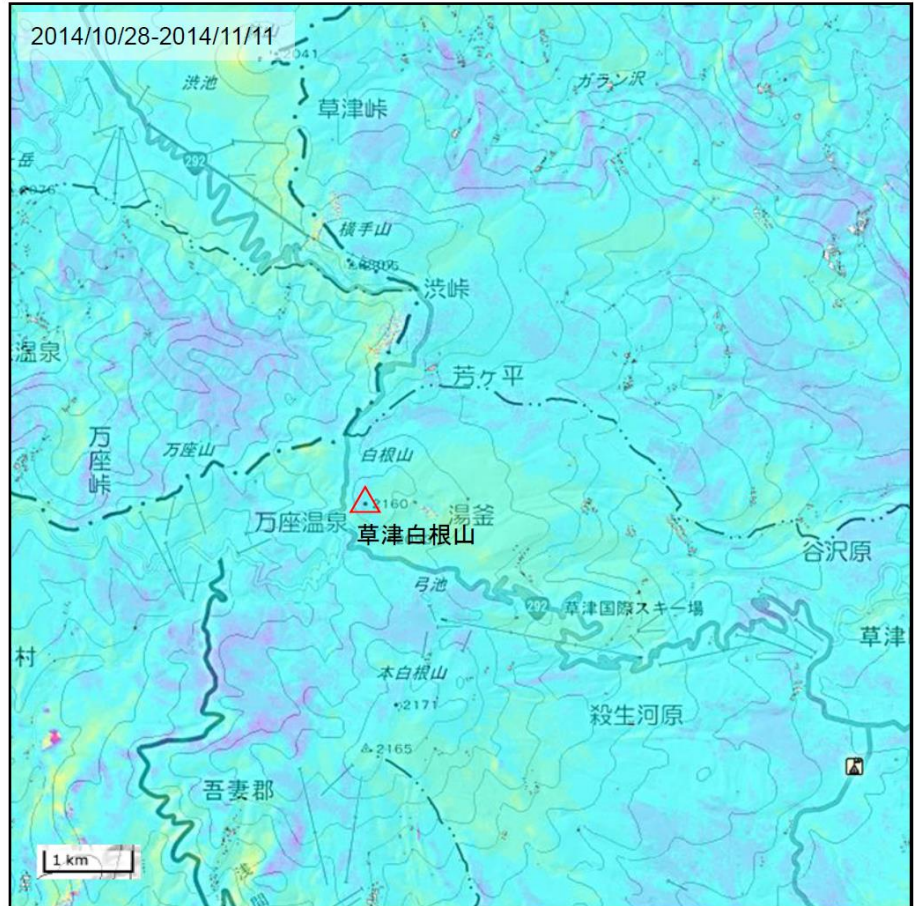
2014/10/28-2014/11/11

2041

渋池

ガラン沢

草津峠

岳

292

926

横手山

2305

渋峠

温泉

芳ヶ平

万座峠

万座山

白根山

2160

湯釜

万座温泉

草津白根山

谷沢原

弓池

292

草津国際スキー場

草津

村

本白根山

2171

殺生河原

2165

吾妻郡

1 km